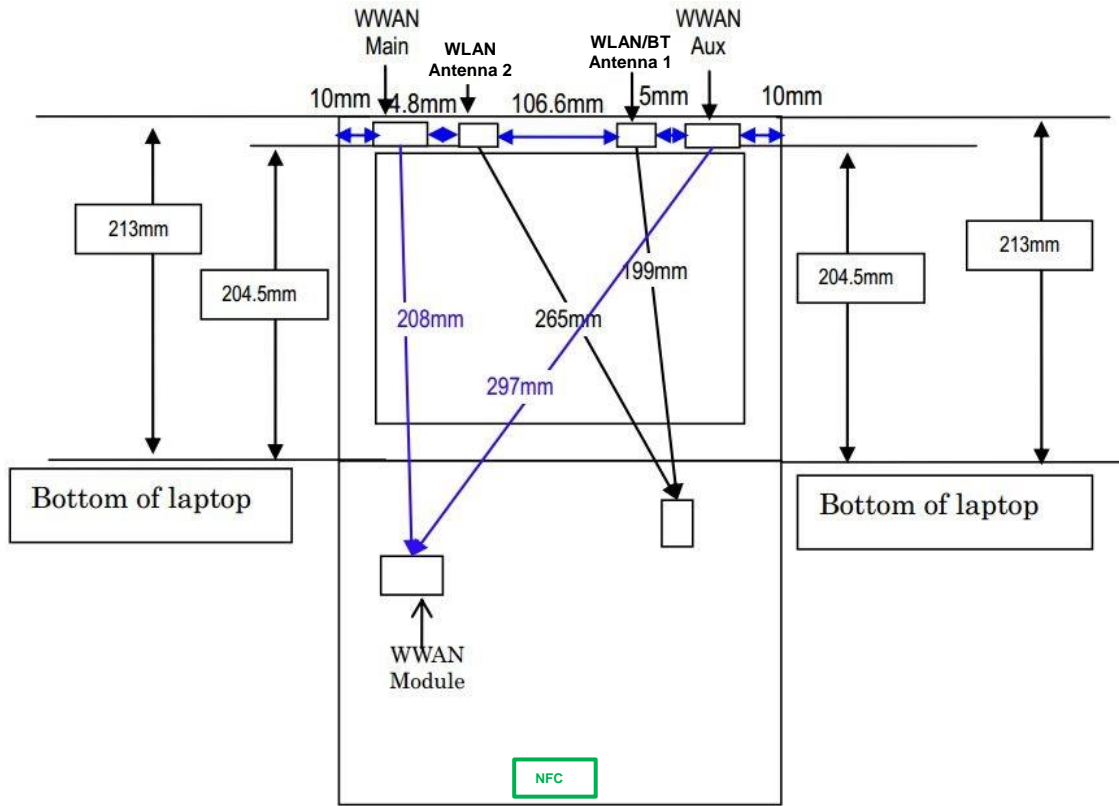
WWAN Main

WLAN Antenna 2

WLAN/BT Antenna 1

WWAN Aux

10mm

4.8mm

106.6mm

5mm

10mm

213mm

204.5mm

208mm

265mm

199mm

297mm

204.5mm

213mm

Bottom of laptop

Bottom of laptop

WWAN Module

NFC